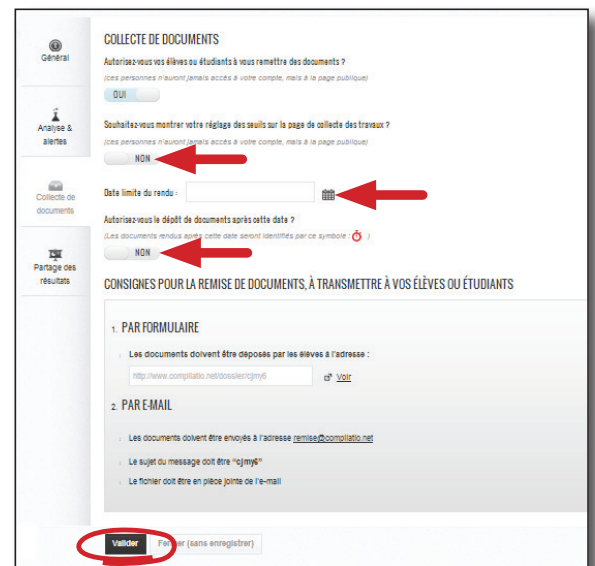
Général

Analyse & alertes

Collecte de documents

Partage des résultats

COLLECTE DE DOCUMENTS

Autorisez-vous vos élèves ou étudiants à vous remettre des documents ?

(ces personnes n'auront jamais accès à votre compte, mais à la page publique)

OUI

Souhaitez-vous montrer votre réglage des seuils sur la page de collecte des travaux ?

(ces personnes n'auront jamais accès à votre compte, mais à la page publique)

NON

Date limite du rendu :

Autorisez-vous le dépôt de documents après cette date ?

(Les documents rendus après cette date seront identifiés par ce symbole : )

NON

CONSIGNES POUR LA REMISE DE DOCUMENTS, À TRANSMETTRE À VOS ÉLÈVES OU ÉTUDIANTS

1. PAR FORMULAIRE

Les documents doivent être déposés par les élèves à l'adresse :

http://www.compilatio.net/dossier/cjmy6

Voir

2. PAR E-MAIL

Les documents doivent être envoyés à l'adresse remise@compilatio.net

Le sujet du message doit être "cjmy6"

Le fichier doit être en pièce jointe de l'e-mail

Valider

Fermer (sans enregistrer)